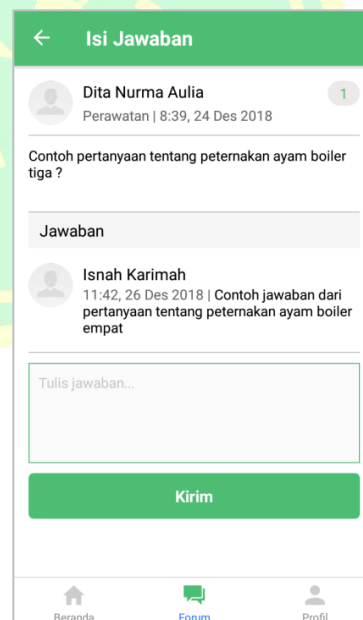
Isi Jawaban

Dita Nurma Aulia
Perawatan | 8:39, 24 Des 2018

1

Contoh pertanyaan tentang peternakan ayam boiler tiga ?

Jawaban

Isnah Karimah
11:42, 26 Des 2018 | Contoh jawaban dari pertanyaan tentang peternakan ayam boiler empat

Tulis jawaban...

Kirim

Beranda
Forum
Profil